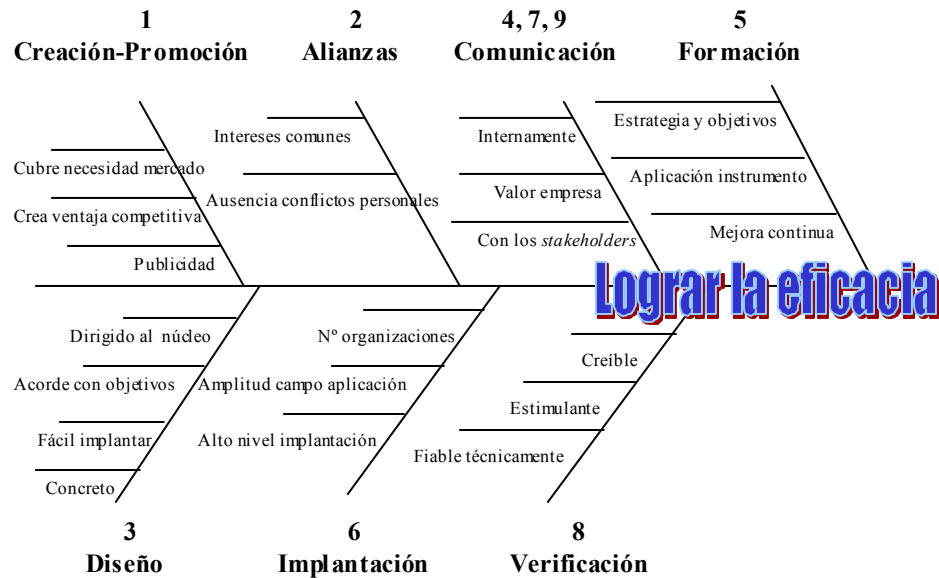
1
Creación-Promoción

2
Alianzas

4, 7, 9
Comunicación

5
Formación

Cubre necesidad mercado
Crea ventaja competitiva
Publicidad

Intereses comunes
Ausencia conflictos personales

Internamente
Valor empresa
Con los *stakeholders*

Estrategia y objetivos
Aplicación instrumento
Mejora continua

Lograr la eficacia

Dirigido al núcleo
Acorde con objetivos
Fácil implantar
Concreto

Nº organizaciones
Amplitud campo aplicación
Alto nivel implantación

Creíble
Estimulante
Fiable técnicamente

3
Diseño

6
Implantación

8
Verificación